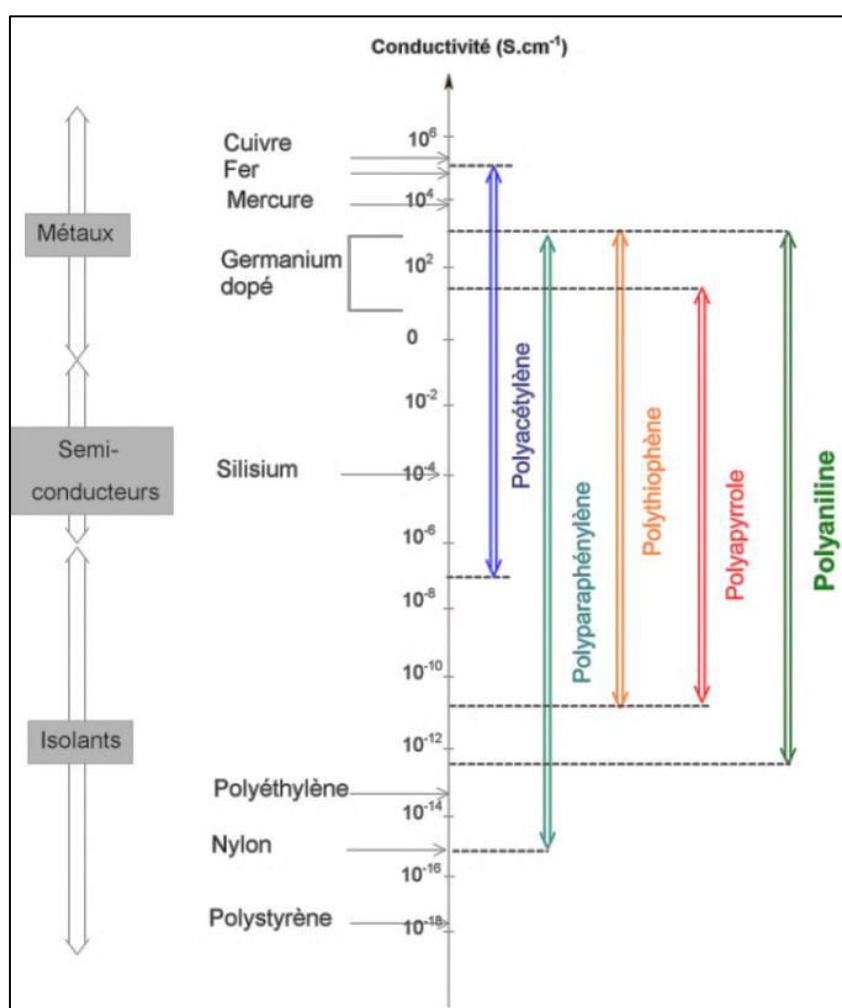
Conductivité (S.cm$^{-1}$)

Métaux

Semi-conducteurs

Isolants

Cuivre

Fer

Mercure

Germanium dopé

Silisium

Polyéthylène

Nylon

Polystyrène

$10^6$

$10^4$

$10^2$

0

$10^{-2}$

$10^{-4}$

$10^{-6}$

$10^{-8}$

$10^{-10}$

$10^{-12}$

$10^{-14}$

$10^{-16}$

$10^{-18}$

Polyacétylène

Polyparaphénylène

Polythiophène

Polyapyrrole

Polyaniline